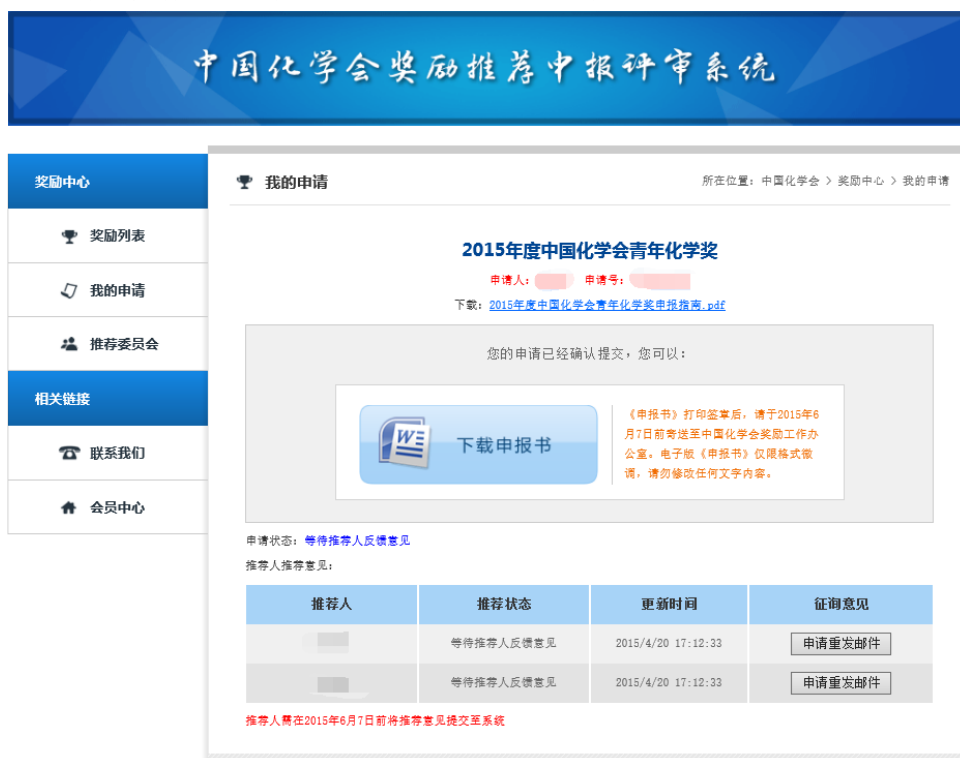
中国化学会奖励推荐申报评审系统

奖励中心

奖励列表

我的申请

推荐委员会

相关链接

联系我们

会员中心

我的申请

所在位置：中国化学会 > 奖励中心 > 我的申请

2015年度中国化学会青年化学奖

申请人：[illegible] 申请号：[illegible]

下载：2015年度中国化学会青年化学奖申报指南.pdf

您的申请已经确认提交，您可以：

下载申报书

《申报书》打印签章后，请于2015年6月7日前寄送至中国化学会奖励工作办公室。电子版《申报书》仅限格式微调，请勿修改任何文字内容。

申请状态：等待推荐人反馈意见

推荐人推荐意见：

| 推荐人 | 推荐状态 | 更新时间 | 征询意见 |
|---|---|---|---|
| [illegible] | 等待推荐人反馈意见 | 2015/4/20 17:12:33 | 申请重发邮件 |
| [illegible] | 等待推荐人反馈意见 | 2015/4/20 17:12:33 | 申请重发邮件 |

推荐人需在2015年6月7日前将推荐意见提交至系统